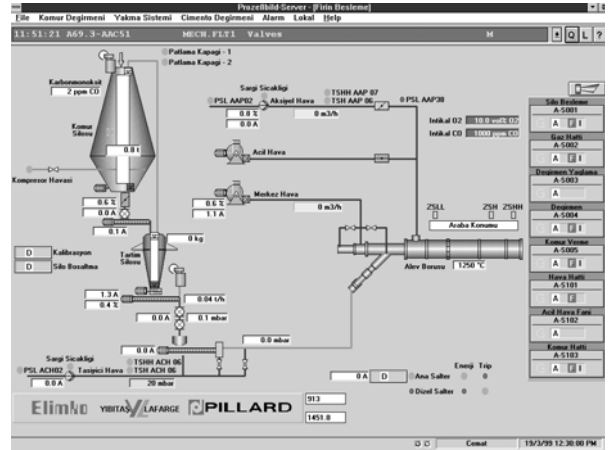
ProzeBbild-Server - [Firin Besleme]

File Komur Degirmeni Yakma Sistemi Cimento Degirmeni Alarm Lokal Help

11:51:21 A69.3-AAC51 MECH.FLT1 Valves M

Q L ?

Patlama Kapagi - 1
Patlama Kapagi - 2

Karbonmonoksit
2 ppm CO

Komur Silosu

0.0 t

Kompresor Havasi

0.6 %
0.0 A
0.1 A

Sargi Sicakligi
PSL AAP02
Aksiyel Hava
0.0 %
0.0 A

TSHH AAP 07
TSH AAP 06

0 m3/h

0 PSL AAP38

Intikal O2 10.0 vol% O2
Intikal CO 1000 ppm CO

Acil Hava

Merkez Hava
0.6 %
1.1 A
0 m3/h

ZSLL ZSH ZSHH
Araba Konumu

Alev Borusu 1250 °C

0 kg

D Kalibrasyon
D Silo Bosaltma

Tartim Silosu

1.3 A
0.4 %
0.04 t/h

0.0 A
0.1 mbar

0.0 A
0.0 mbar

Sargi Sicakligi
PSL ACH02
Tasipici Hava
0.0 A
TSHH ACH 06
TSH ACH 06
20 mbar

0 A D
Ana Salter
0 Dizel Salter
Enerji Trip

Elimko YIBITAS LAFARGE PILLARD

913
1451.0

Silo Besleme
A-S001
A

Gaz Hatti
A-S002
A

Degirmen Yaglama
A-S003
A

Degirmen
A-S004
A

Komur Verme
A-S005
A

Hava Hatti
A-S101
A

Acil Hava Fani
A-S102
A

Komur Hatti
A-S103
A

Cemal 19/3/99 12:30:00 PM